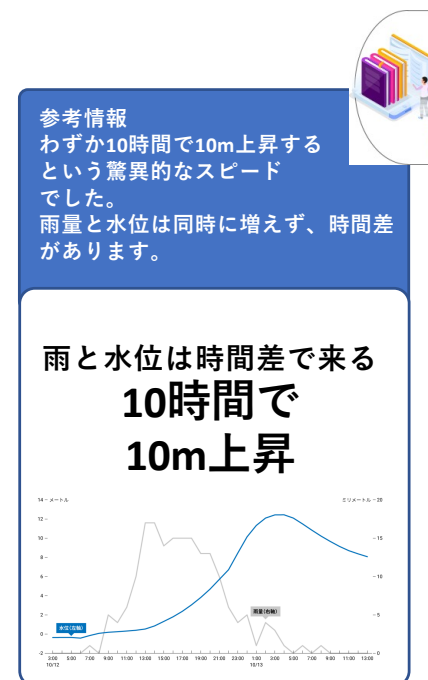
参考情報
わずか10時間で10m上昇するという驚異的なスピードでした。
雨量と水位は同時に増えず、時間差があります。

雨と水位は時間差で来る
10時間で
10m上昇

14 - メートル
ミリメートル - 20
12
10
8
6
4
2
0
-2
15
10
5
0
水位(左軸)
雨量(右軸)
3:00
5:00
7:00
9:00
11:00
13:00
15:00
17:00
19:00
21:00
23:00
1:00
3:00
5:00
7:00
9:00
11:00
13:00
10/12
10/13